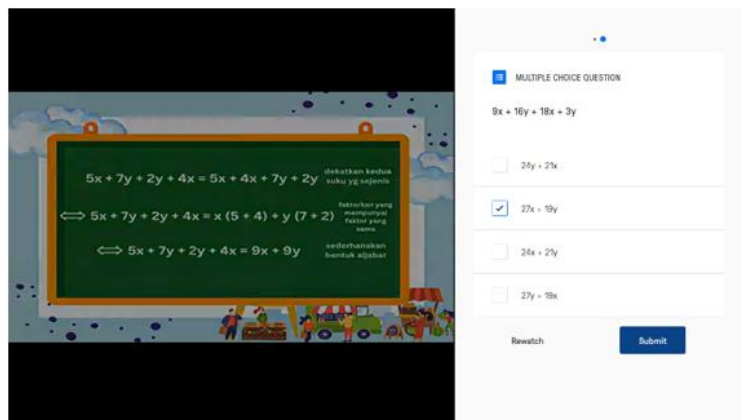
$5x + 7y + 2y + 4x = 5x + 4x + 7y + 2y$ dekatkan kedua suku yg sejenis

$\Longleftrightarrow 5x + 7y + 2y + 4x = x(5 + 4) + y(7 + 2)$ faktorkan yang mempunyai faktor yang sama

$\Longleftrightarrow 5x + 7y + 2y + 4x = 9x + 9y$ sederhanakan bentuk aljabar

MULTIPLE CHOICE QUESTION

$9x + 16y + 18x + 3y$

$24y + 21x$

$27x + 19y$

$24x + 21y$

$27y + 19x$

Rewatch

Submit